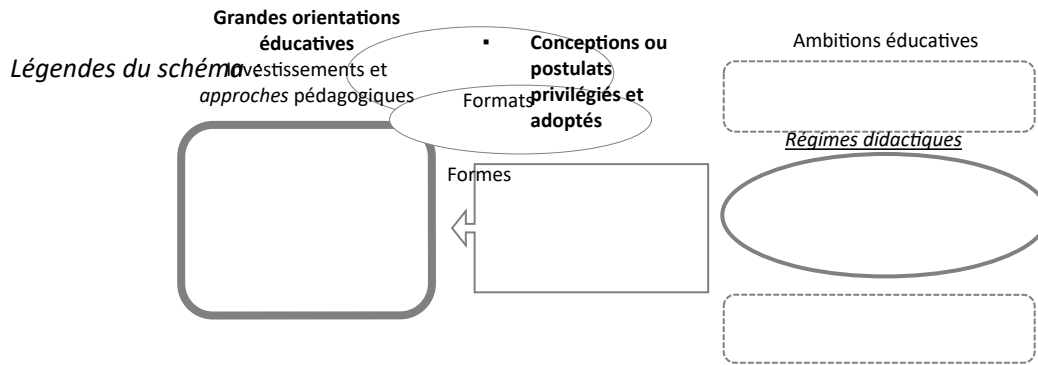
Légendes du schéma :

Grandes orientations éducatives

Investissements et *approches* pédagogiques

Formats

▪ Conceptions ou postulats privilégiés et adoptés

Ambitions éducatives

Régimes didactiques

Formes